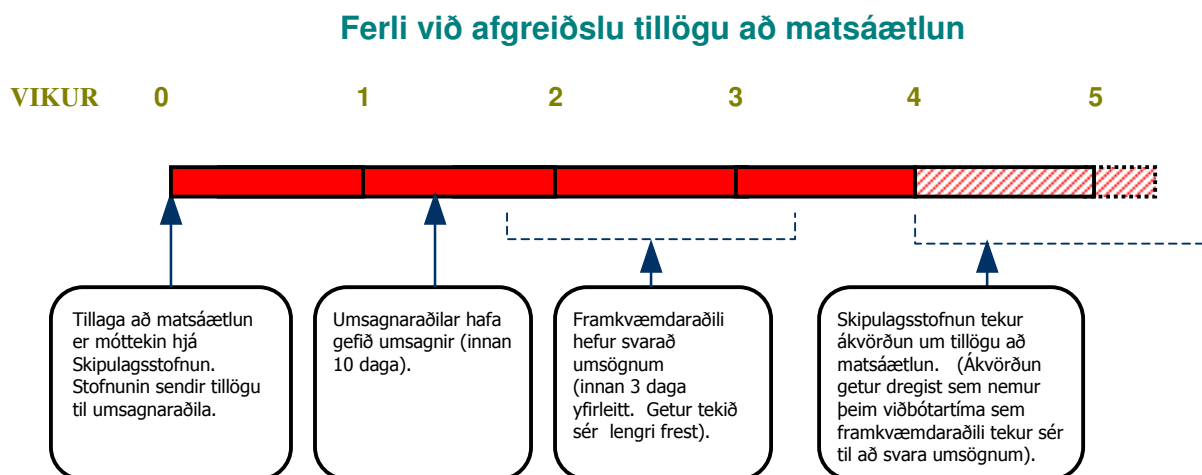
Ferli við afgreiðslu tillögu að matsáætlun

VIKUR 0 1 2 3 4 5

Tillaga að matsáætlun er móttekin hjá Skipulagsstofnun. Stofnunin sendir tillögu til umsagnaraðila.

Umsagnaraðilar hafa gefið umsagnir (innan 10 daga).

Framkvæmdaraðili hefur svarað umsögnum (innan 3 daga yfirleitt. Getur tekið sér lengri frest).

Skipulagsstofnun tekur ákvörðun um tillögu að matsáætlun. (Ákvörðun getur dregist sem nemur þeim viðbótartíma sem framkvæmdaraðili tekur sér til að svara umsögnum).